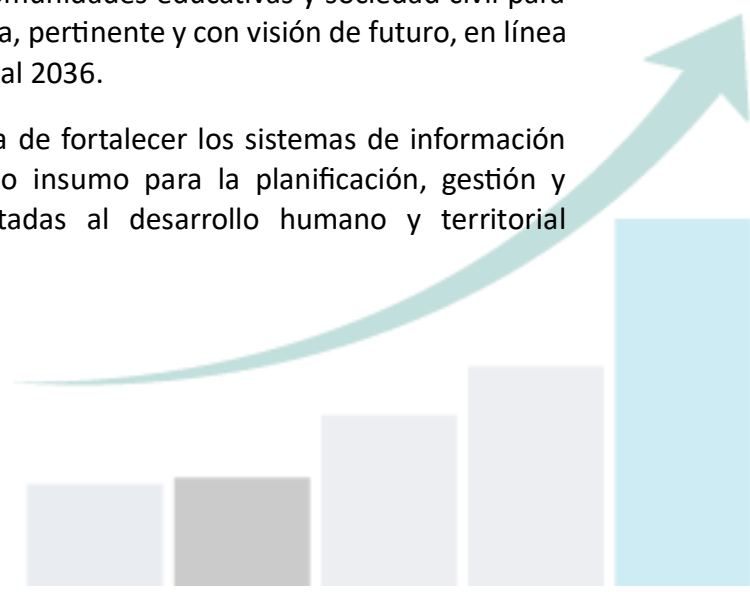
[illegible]munidades educativas y sociedad civil para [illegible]a, pertinente y con visión de futuro, en línea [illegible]al 2036.

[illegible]a de fortalecer los sistemas de información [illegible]o insumo para la planificación, gestión y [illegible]tadas al desarrollo humano y territorial